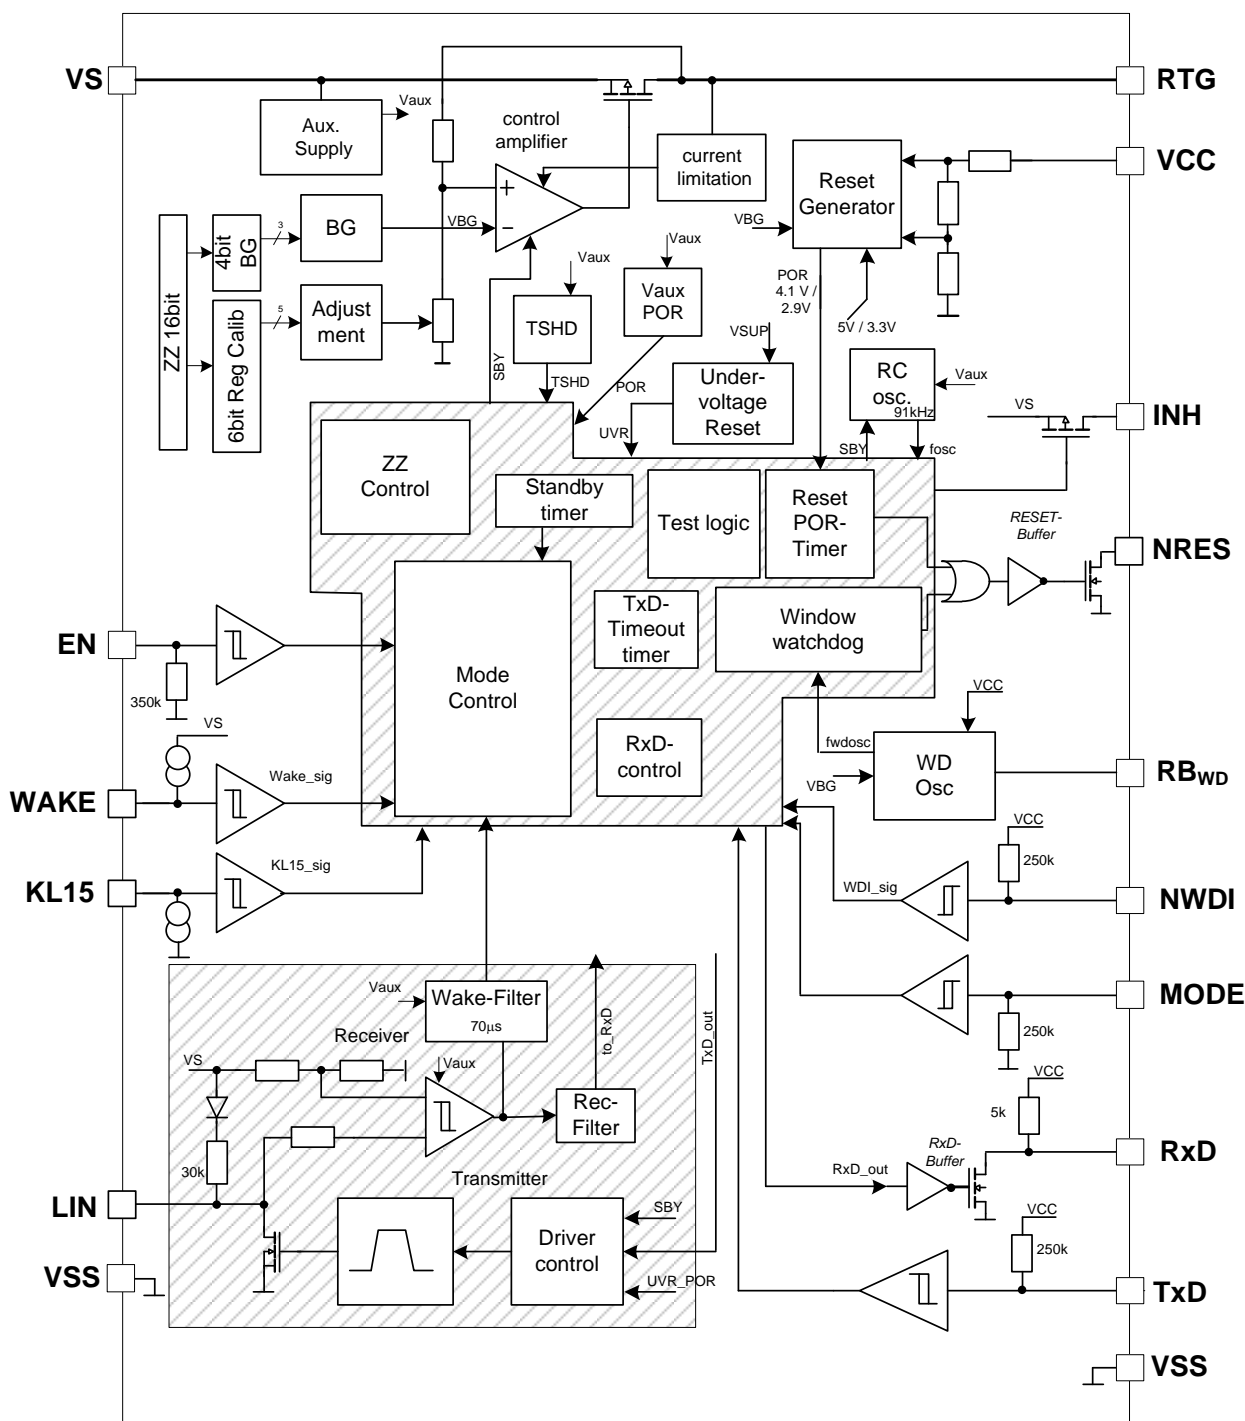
VS
RTG
Aux. Supply
Vaux
control amplifier
current limitation
VCC
Reset Generator
ZZ 16bit
4bit BG
3
BG
VBG
+
−
VBG
6bit Reg Calib
5
Adjust ment
Vaux
Vaux
TSHD
Vaux POR
POR 4.1 V / 2.9V
5V / 3.3V
VSUP
SBY
TSHD
POR
Under-voltage Reset
RC osc.
Vaux
91kHz
VS
INH
UVR
SBY
fosc
ZZ Control
Standby timer
Test logic
Reset POR-Timer
RESET-Buffer
NRES
TxD-Timeout timer
Window watchdog
EN
Mode Control
350k
VCC
VS
RxD-control
fwdosc
WD Osc
RB$_{WD}$
WAKE
Wake_sig
VBG
VCC
250k
KL15
KL15_sig
WDI_sig
NWDI
Vaux
Wake-Filter
70µs
to_RxD
TxD_out
MODE
Receiver
250k
VS
Vaux
VCC
5k
Rec-Filter
RxD-Buffer
RxD
30k
Transmitter
RxD_out
LIN
SBY
VCC
Driver control
250k
VSS
UVR_POR
TxD
VSS